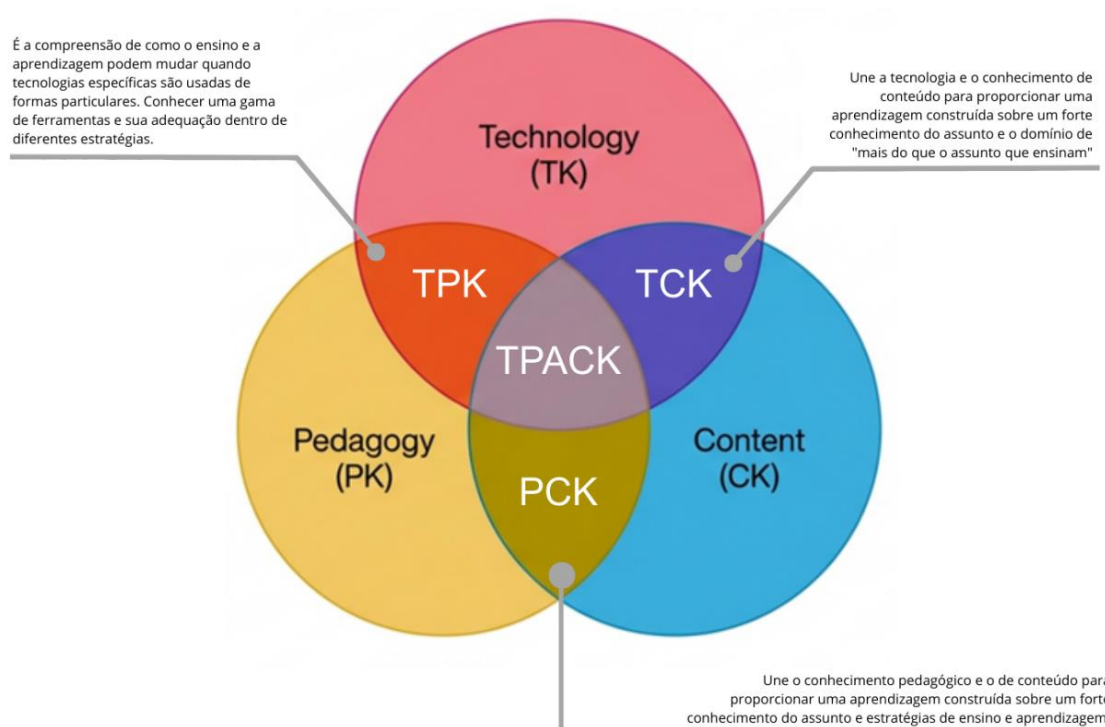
É a compreensão de como o ensino e a aprendizagem podem mudar quando tecnologias específicas são usadas de formas particulares. Conhecer uma gama de ferramentas e sua adequação dentro de diferentes estratégias.

Une a tecnologia e o conhecimento de conteúdo para proporcionar uma aprendizagem construída sobre um forte conhecimento do assunto e o domínio de "mais do que o assunto que ensinam"

Technology (TK)

TPK

TCK

TPACK

Pedagogy (PK)

Content (CK)

PCK

Une o conhecimento pedagógico e o de conteúdo para proporcionar uma aprendizagem construída sobre um forte conhecimento do assunto e estratégias de ensino e aprendizagem